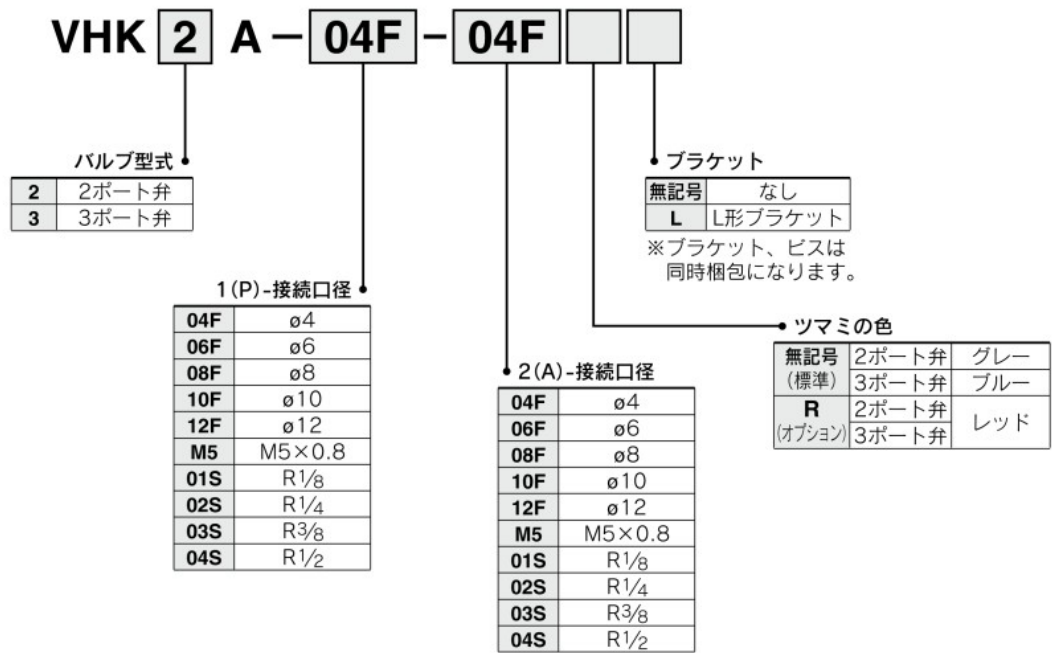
VHK 2 A − 04F − 04F

バルブ型式

| 2 | 2ポート弁 |
|---|---|
| 3 | 3ポート弁 |

1(P)-接続口径

| 04F | ø4 |
|---|---|
| 06F | ø6 |
| 08F | ø8 |
| 10F | ø10 |
| 12F | ø12 |
| M5 | M5×0.8 |
| 01S | R$\frac{1}{8}$ |
| 02S | R$\frac{1}{4}$ |
| 03S | R$\frac{3}{8}$ |
| 04S | R$\frac{1}{2}$ |

2(A)-接続口径

| 04F | ø4 |
|---|---|
| 06F | ø6 |
| 08F | ø8 |
| 10F | ø10 |
| 12F | ø12 |
| M5 | M5×0.8 |
| 01S | R$\frac{1}{8}$ |
| 02S | R$\frac{1}{4}$ |
| 03S | R$\frac{3}{8}$ |
| 04S | R$\frac{1}{2}$ |

ブラケット

| 無記号 | なし |
|---|---|
| L | L形ブラケット |

※ブラケット、ビスは同時梱包になります。

ツマミの色

| 無記号 (標準) | 2ポート弁 | グレー |
|---|---|---|
| | 3ポート弁 | ブルー |
| R (オプション) | 2ポート弁 | レッド |
| | 3ポート弁 | |